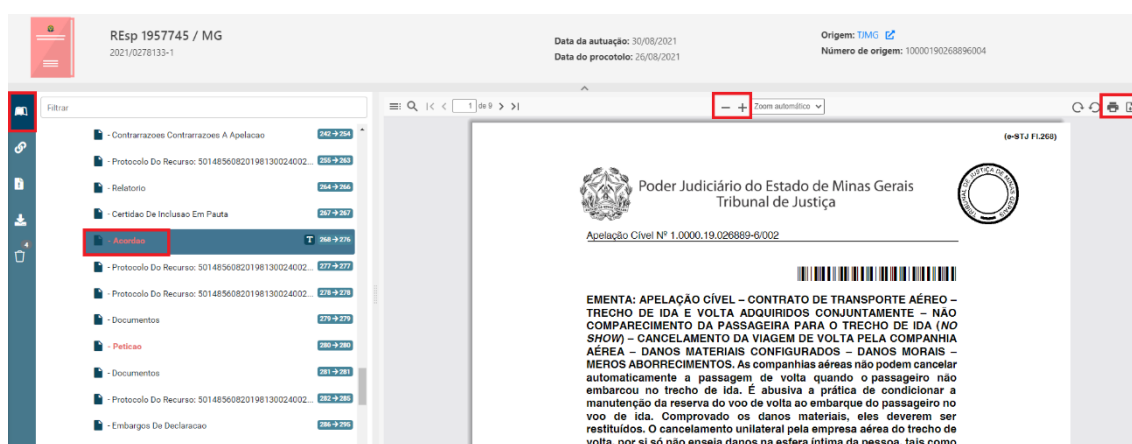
REsp 1957745 / MG
2021/0278133-1

Data da autuação: 30/08/2021
Data do procotolo: 26/08/2021

Origem: TJMG
Número de origem: 10000190268896004

Filtrar

- Contrarrazoes Contrarrazoes A Apelacao 242 → 254
- Protocolo Do Recurso: 501485608201981300240002... 255 → 263
- Relatorio 264 → 266
- Certidao De Inclusao Em Pauta 267 → 267
- Acordao 268 → 276
- Protocolo Do Recurso: 501485608201981300240002... 277 → 277
- Protocolo Do Recurso: 501485608201981300240002... 278 → 278
- Documentos 279 → 279
- Peticao 280 → 280
- Documentos 281 → 281
- Protocolo Do Recurso: 501485608201981300240002... 282 → 285
- Embargos De Declaracao 286 → 295

1 de 9
Zoom automático

(e-STJ Fl.268)

Poder Judiciário do Estado de Minas Gerais
Tribunal de Justiça

TRIBUNAL DE JUSTIÇA DE MINAS GERAIS

Apelação Cível Nº 1.0000.19.026889-6/002

EMENTA: APELAÇÃO CÍVEL – CONTRATO DE TRANSPORTE AÉREO – TRECHO DE IDA E VOLTA ADQUIRIDOS CONJUNTAMENTE – NÃO COMPARECIMENTO DA PASSAGEIRA PARA O TRECHO DE IDA (NO SHOW) – CANCELAMENTO DA VIAGEM DE VOLTA PELA COMPANHIA AÉREA – DANOS MATERIAIS CONFIGURADOS – DANOS MORAIS – MEROS ABORRECIMENTOS. As companhias aéreas não podem cancelar automaticamente a passagem de volta quando o passageiro não embarcou no trecho de ida. É abusiva a prática de condicionar a manutenção da reserva do voo de volta ao embarque do passageiro no voo de ida. Comprovado os danos materiais, eles deverem ser restituídos. O cancelamento unilateral pela empresa aérea do trecho de volta, por si só não enseja danos na esfera íntima da pessoa, tais como